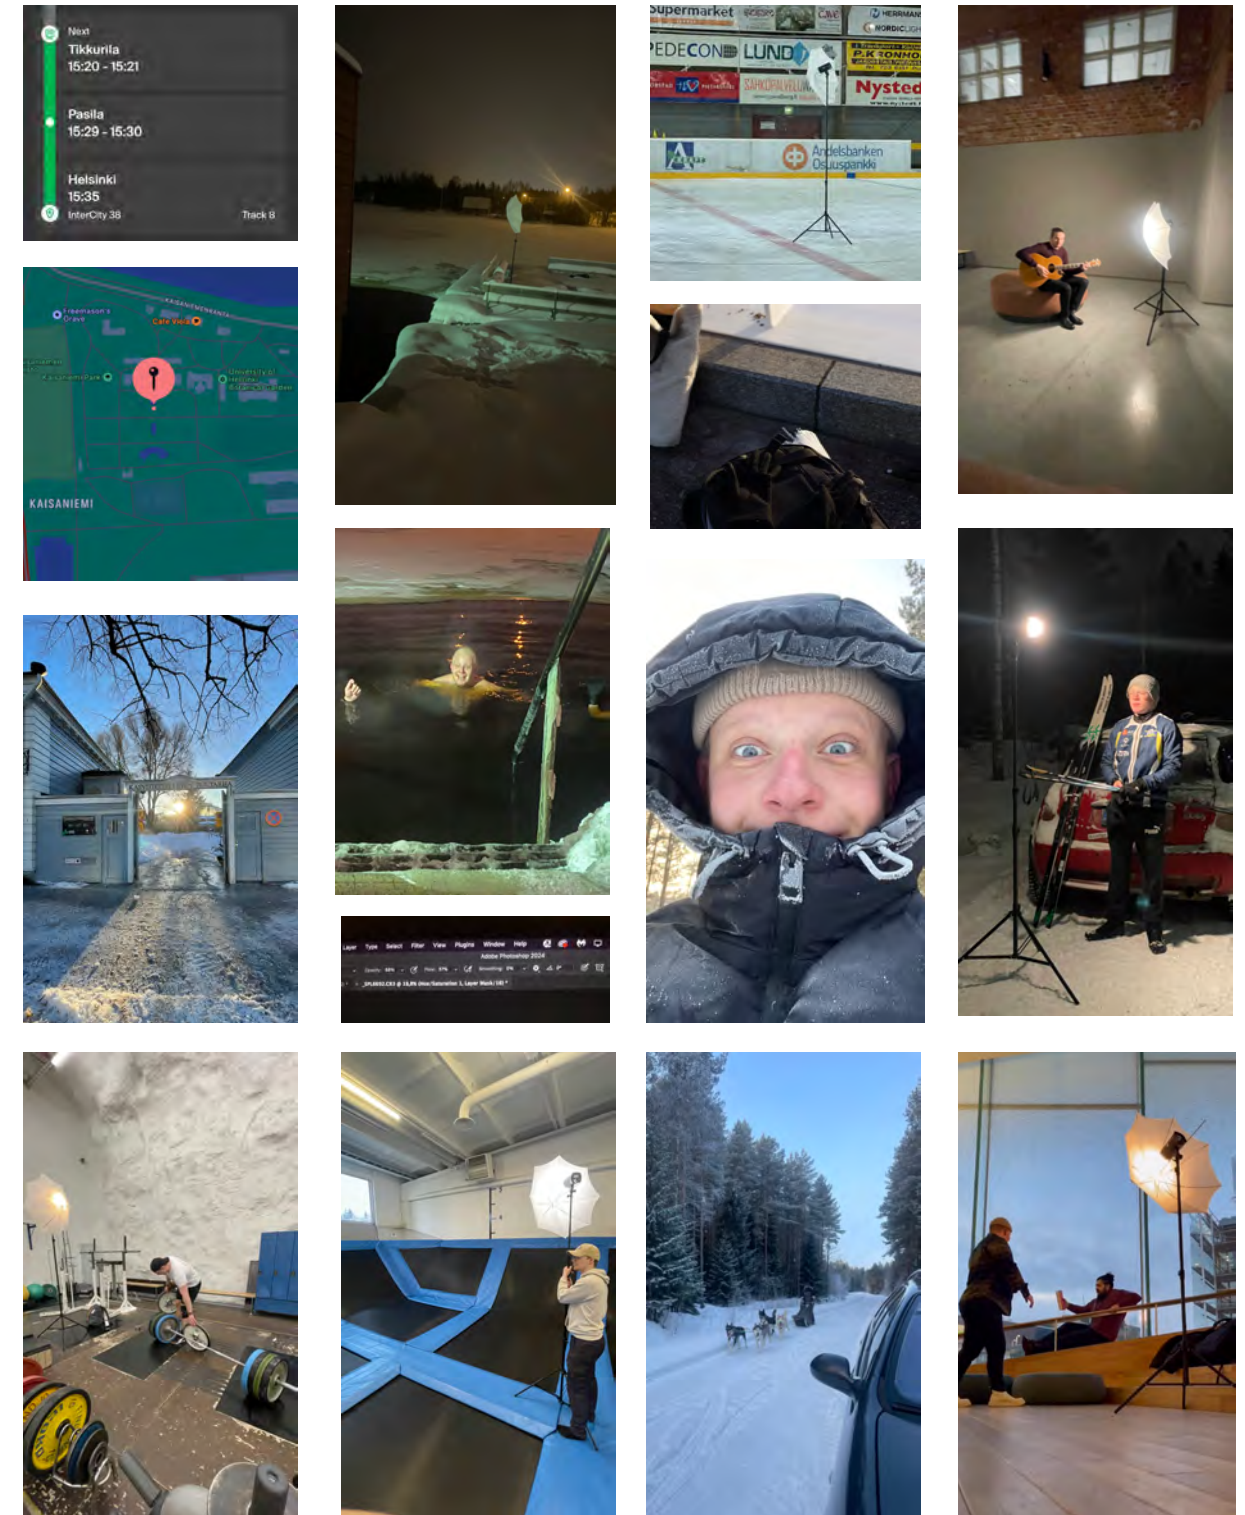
Next
Tikkurila
15:20 - 15:21

Pasila
15:29 - 15:30

Helsinki
15:35
InterCity 38
Track 8

KAISANIEMENKATU
Café Vista
Kaisaniemi Park
University of Helsinki Botanic Garden
KAISANIEMI

Supermarket
PEDECON
LUND
HERRMANS
NORDICLIGHT
P.K TONNO
SÄHKÖPALVELU
Nysted
Andelsbanken
Osuuspankki

Layer Type Select Filter View Plugins Window Help
Adobe Photoshop 2024